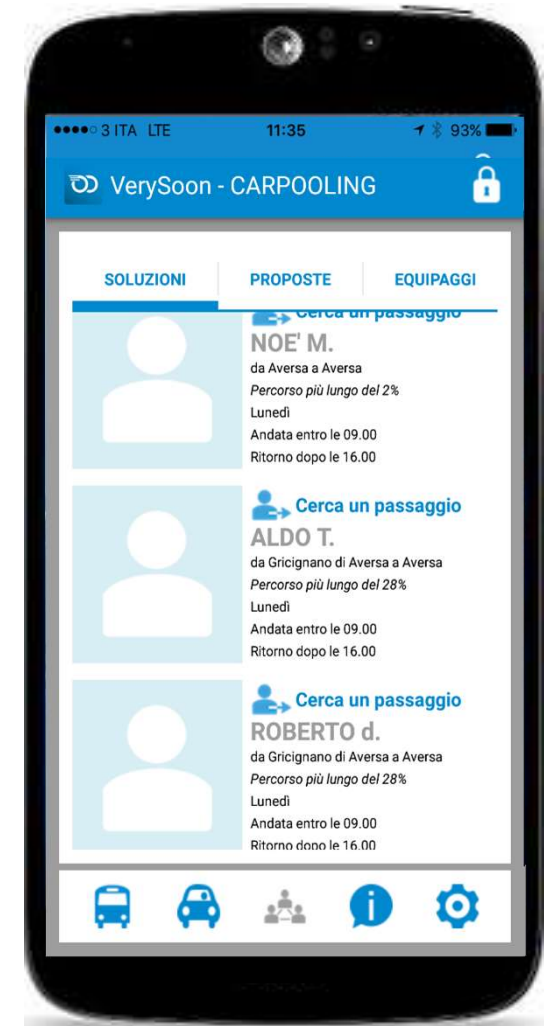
●●●●○ 3 ITA LTE 11:35 93%

VerySoon - CARPOOLING

SOLUZIONI PROPOSTE EQUIPAGGI

Cerca un passaggio
NOE' M.
da Aversa a Aversa
*Percorso più lungo del 2%*
Lunedì
Andata entro le 09.00
Ritorno dopo le 16.00

Cerca un passaggio
ALDO T.
da Gricignano di Aversa a Aversa
*Percorso più lungo del 28%*
Lunedì
Andata entro le 09.00
Ritorno dopo le 16.00

Cerca un passaggio
ROBERTO d.
da Gricignano di Aversa a Aversa
*Percorso più lungo del 28%*
Lunedì
Andata entro le 09.00
Ritorno dopo le 16.00